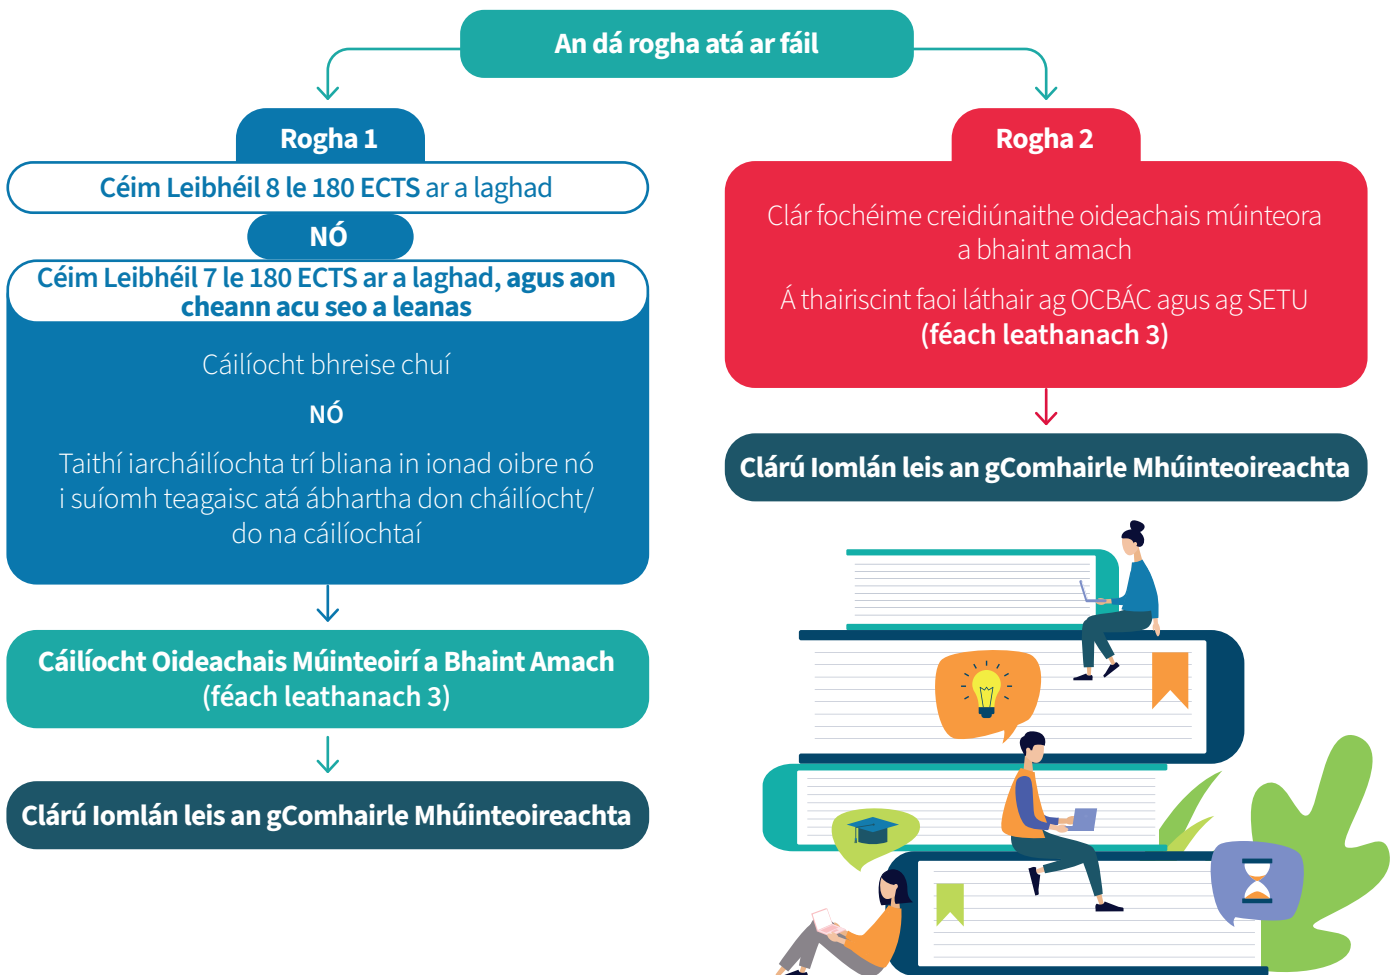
An dá rogha atá ar fáil

Rogha 1

Céim Leibhéil 8 le 180 ECTS ar a laghad

NÓ

Céim Leibhéil 7 le 180 ECTS ar a laghad, agus aon cheann acu seo a leanas

Cáilíocht bhreise chuí

NÓ

Taithí iarcháilíochta trí bliana in ionad oibre nó i suíomh teagaisc atá ábhartha don cháilíocht/ do na cáilíochtaí

Cáilíocht Oideachais Múinteoirí a Bhaint Amach (féach leathanach 3)

Clárú Iomlán leis an gComhairle Mhúinteoireachta

Rogha 2

Clár fochéime creidiúnaithe oideachais múinteora a bhaint amach

Á thairiscint faoi láthair ag OCBÁC agus ag SETU (féach leathanach 3)

Clárú Iomlán leis an gComhairle Mhúinteoireachta